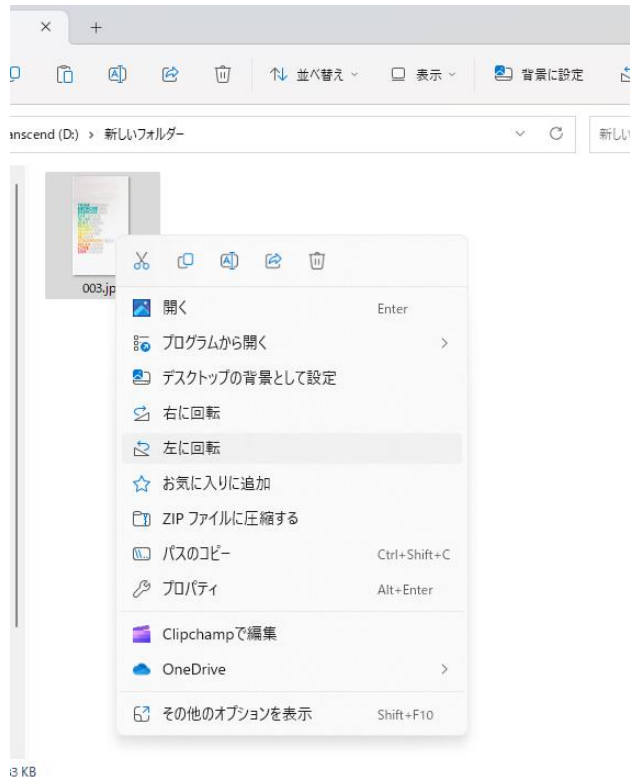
× +

↑↓ 並べ替え ⌄ ☐ 表示 ⌄ 背景に設定

anscend (D:) › 新しいフォルダー

⌄ C 新しい

003.jp

開く Enter

プログラムから開く >

デスクトップの背景として設定

右に回転

左に回転

お気に入りに追加

ZIP ファイルに圧縮する

パスのコピー Ctrl+Shift+C

プロパティ Alt+Enter

Clipchampで編集

OneDrive >

その他のオプションを表示 Shift+F10

3 KB